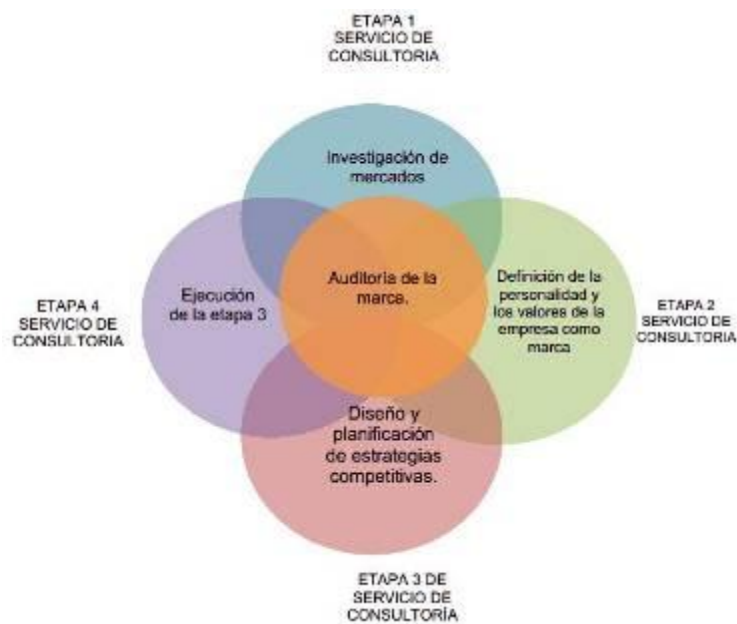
ETAPA 1
SERVICIO DE
CONSULTORIA

Investigación de mercados

ETAPA 4
SERVICIO DE
CONSULTORIA

Ejecución de la etapa 3

Auditoria de la marca.

Definición de la personalidad y los valores de la empresa como marca

ETAPA 2
SERVICIO DE
CONSULTORIA

Diseño y planificación de estrategias competitivas.

ETAPA 3 DE
SERVICIO DE
CONSULTORÍA